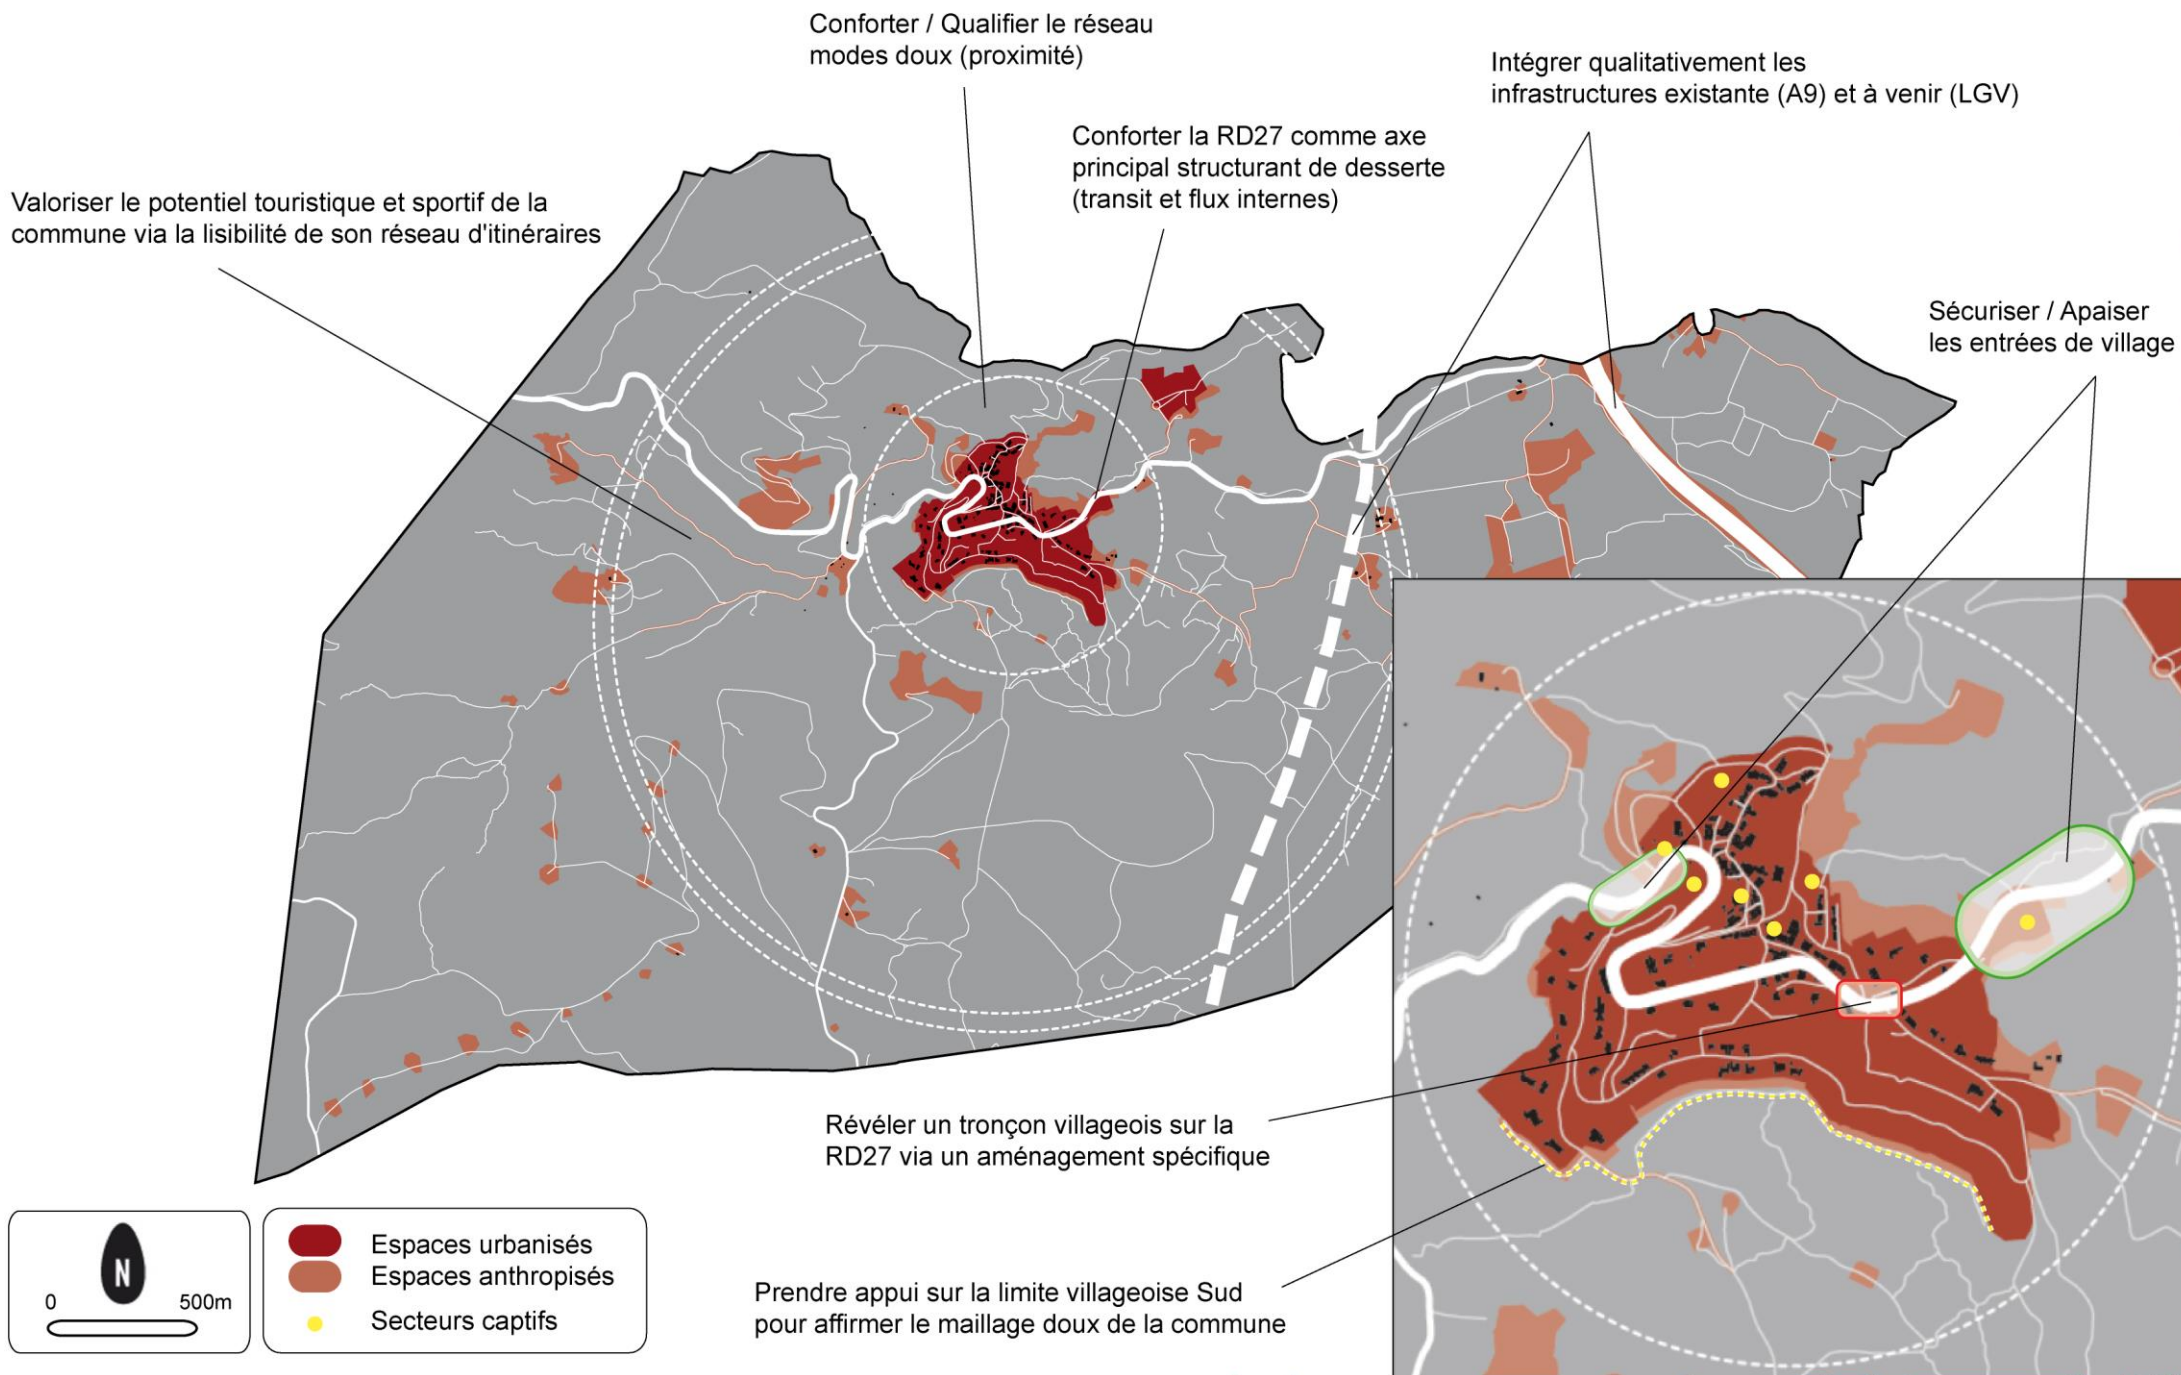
Conforter / Qualifier le réseau modes doux (proximité)

Intégrer qualitativement les infrastructures existante (A9) et à venir (LGV)

Conforter la RD27 comme axe principal structurant de desserte (transit et flux internes)

Valoriser le potentiel touristique et sportif de la commune via la lisibilité de son réseau d'itinéraires

Sécuriser / Apaiser les entrées de village

Révéler un tronçon villageois sur la RD27 via un aménagement spécifique

Prendre appui sur la limite villageoise Sud pour affirmer le maillage doux de la commune

N
0
500m

Espaces urbanisés
Espaces anthropisés
Secteurs captifs